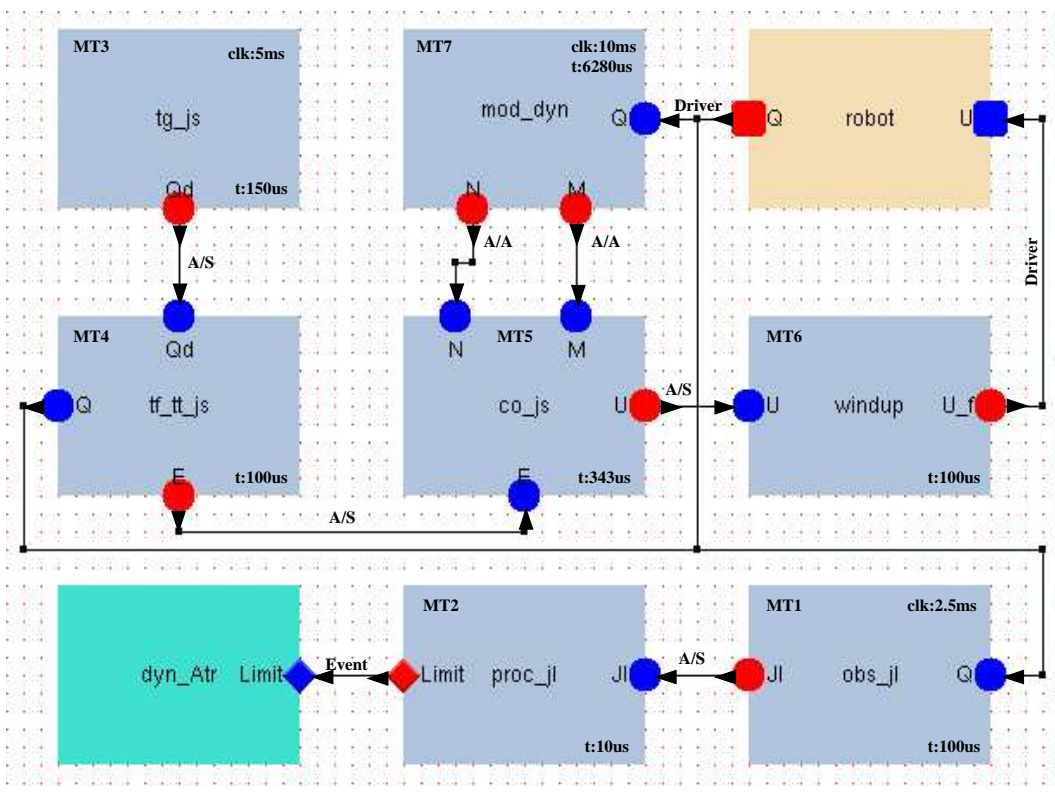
MT3
clk:5ms
tg_js
Qd
t:150us

MT7
clk:10ms
t:6280us
mod_dyn
Q
N
M

Driver
Q
robot
U

A/S
A/A
A/A
Driver

MT4
Qd
Q
tf_tt_js
E
t:100us

N
MT5
M
co_js
U
E
t:343us

A/S

MT6
U
windup
U_f
t:100us

A/S

dyn_Atr
Limit
Event

MT2
Limit
proc_jl
Jl
t:10us

A/S

MT1
clk:2.5ms
Jl
obs_jl
Q
t:100us